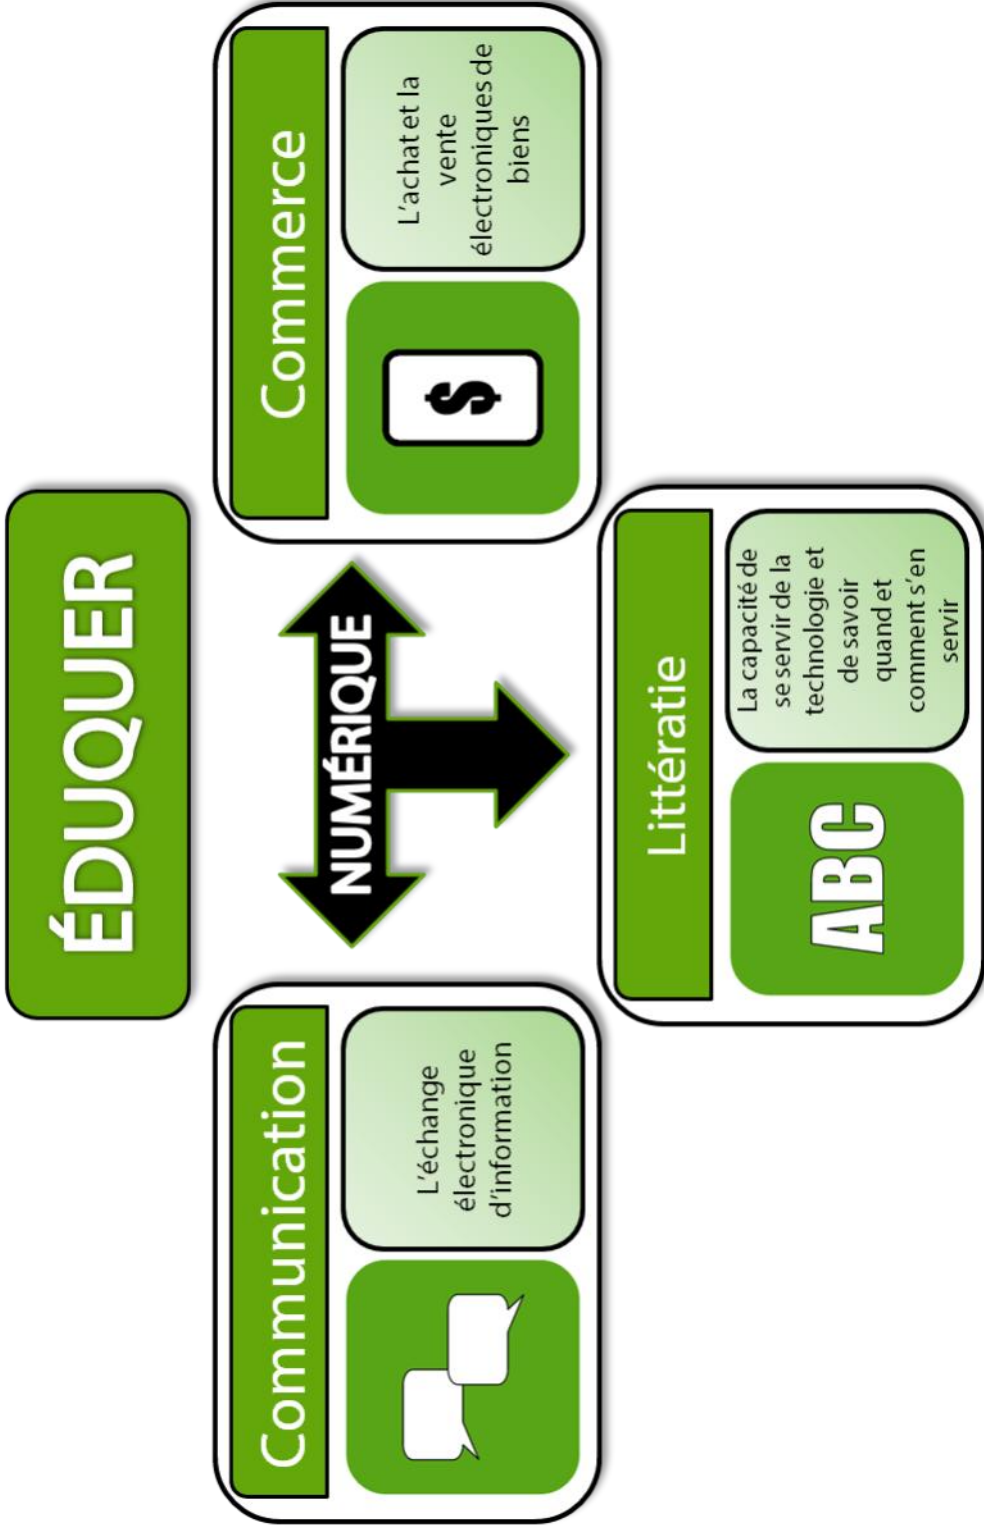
ÉDUQUER

NUMÉRIQUE

Communication

L'échange électronique d'information

Commerce

$

L'achat et la vente électroniques de biens

Littératie

ABC

La capacité de se servir de la technologie et de savoir quand et comment s'en servir